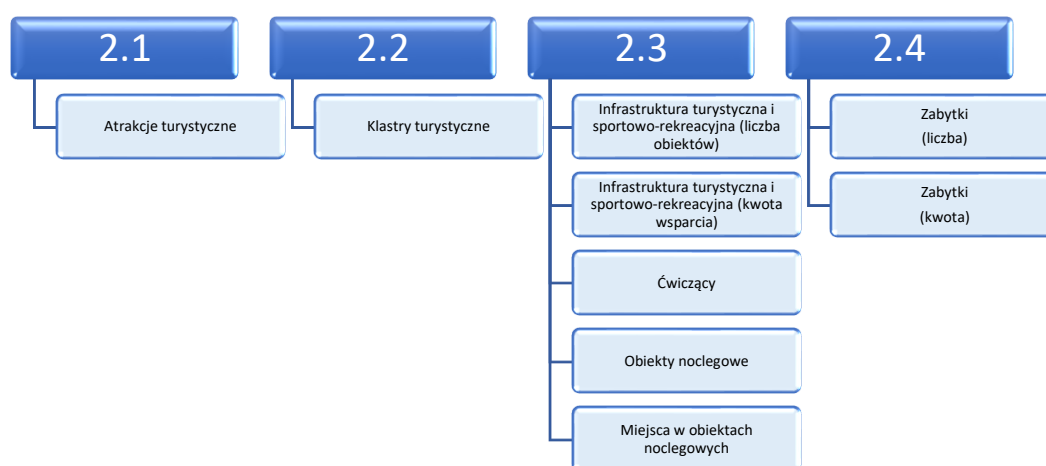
2.1

Atrakcje turystyczne

2.2

Klastry turystyczne

2.3

Infrastruktura turystyczna i sportowo-rekreacyjna (liczba obiektów)

Infrastruktura turystyczna i sportowo-rekreacyjna (kwota wsparcia)

Ćwiczący

Obiekty noclegowe

Miejsca w obiektach noclegowych

2.4

Zabytki (liczba)

Zabytki (kwota)